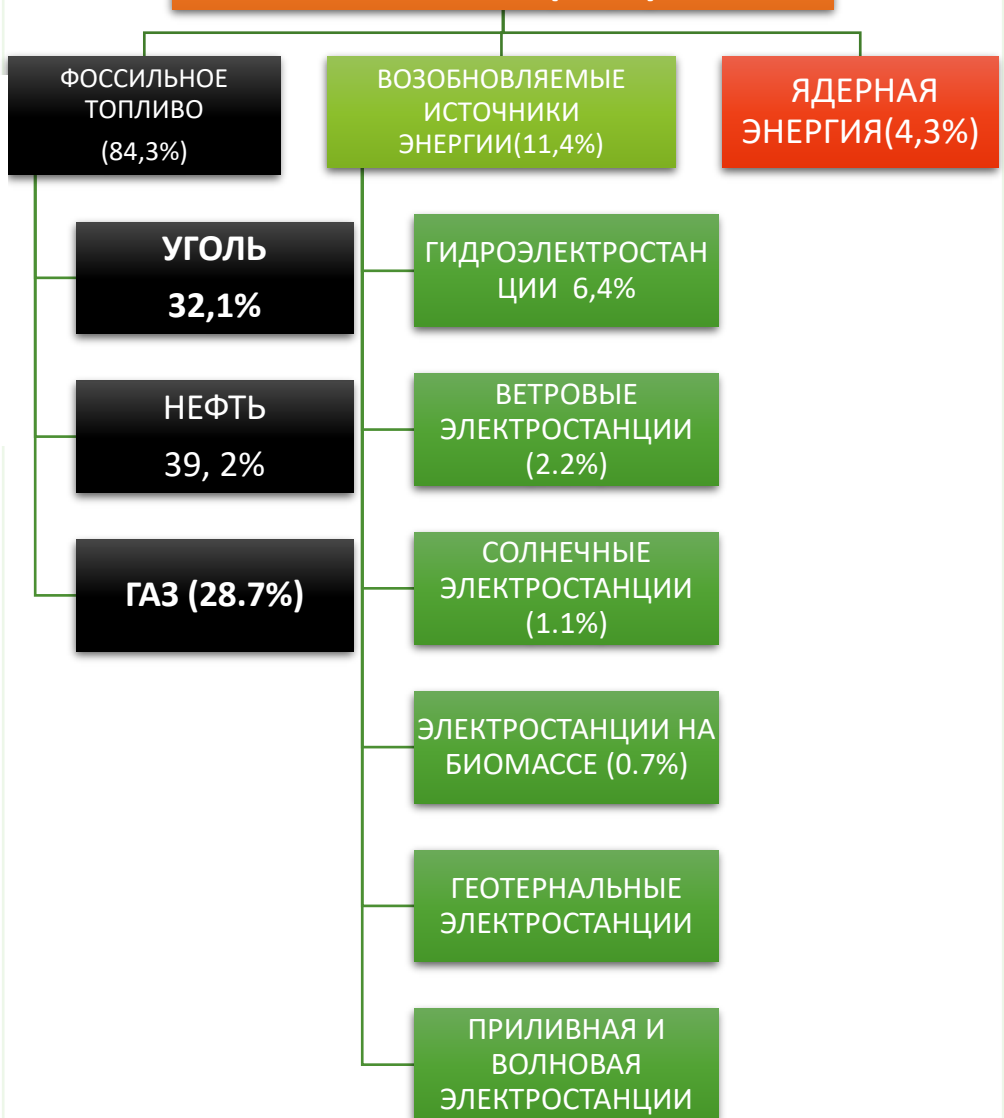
ФОССИЛЬНОЕ ТОПЛИВО (84,3%)

ВОЗОБНОВЛЯЕМЫЕ ИСТОЧНИКИ ЭНЕРГИИ(11,4%)

ЯДЕРНАЯ ЭНЕРГИЯ(4,3%)

УГОЛЬ 32,1%

НЕФТЬ 39, 2%

ГАЗ (28.7%)

ГИДРОЭЛЕКТРОСТАНЦИИ 6,4%

ВЕТРОВЫЕ ЭЛЕКТРОСТАНЦИИ (2.2%)

СОЛНЕЧНЫЕ ЭЛЕКТРОСТАНЦИИ (1.1%)

ЭЛЕКТРОСТАНЦИИ НА БИОМАССЕ (0.7%)

ГЕОТЕРНАЛЬНЫЕ ЭЛЕКТРОСТАНЦИИ

ПРИЛИВНАЯ И ВОЛНОВАЯ ЭЛЕКТРОСТАНЦИИ